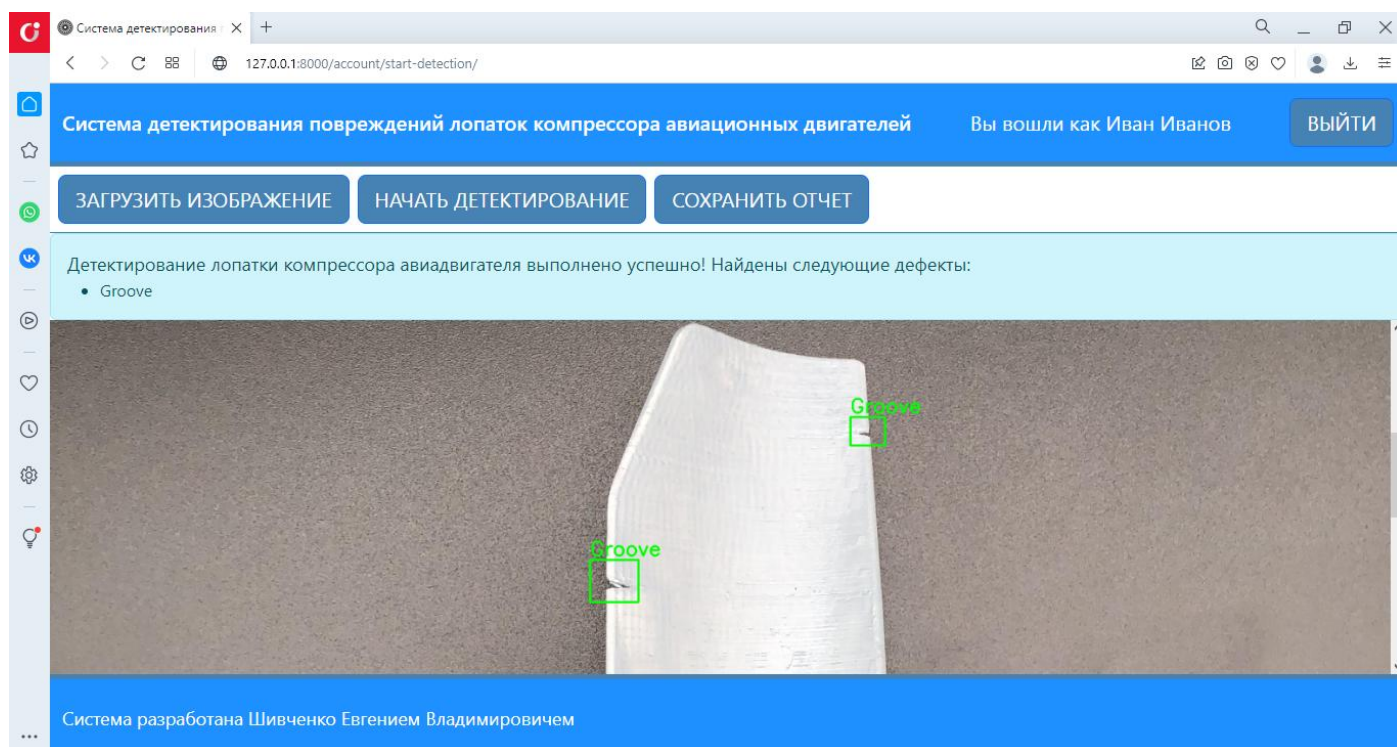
Система детектирования

127.0.0.1:8000/account/start-detection/

Система детектирования повреждений лопаток компрессора авиационных двигателей

Вы вошли как Иван Иванов

ВЫЙТИ

ЗАГРУЗИТЬ ИЗОБРАЖЕНИЕ

НАЧАТЬ ДЕТЕКТИРОВАНИЕ

СОХРАНИТЬ ОТЧЕТ

Детектирование лопатки компрессора авиадвигателя выполнено успешно! Найдены следующие дефекты:

• Groove

Groove

Groove

Система разработана Шивченко Евгением Владимировичем